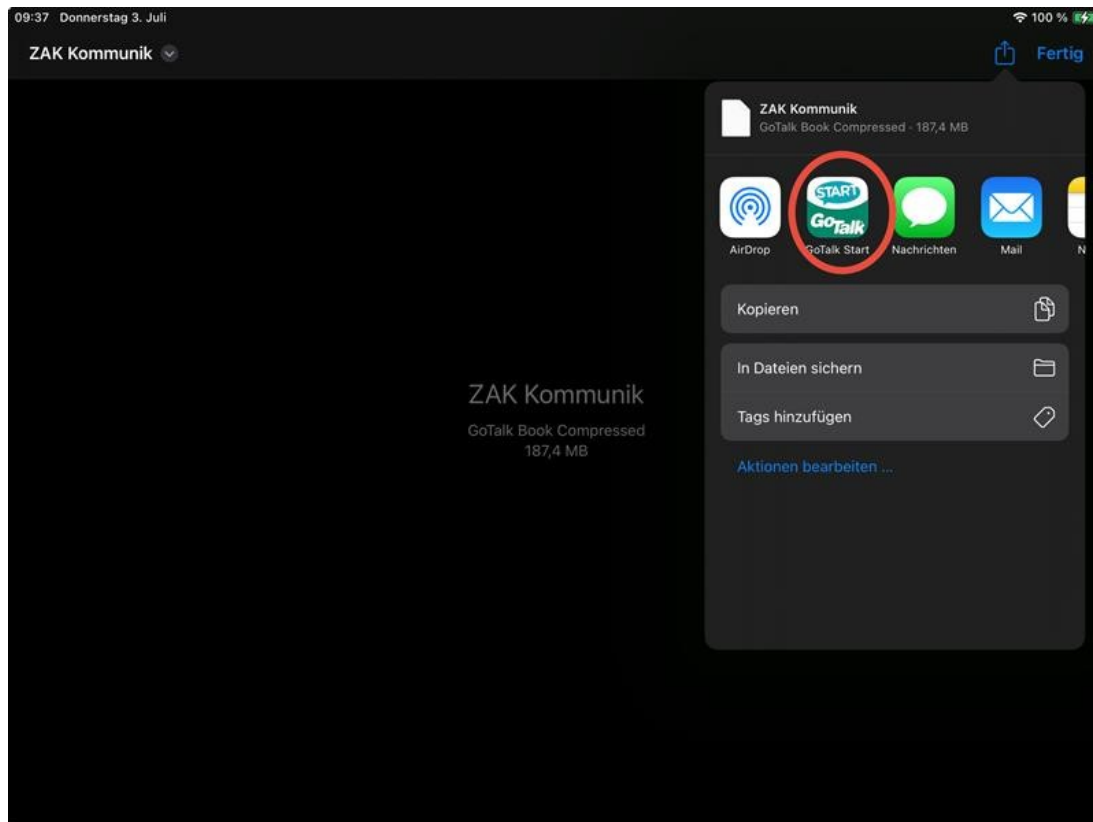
09:37 Donnerstag 3. Juli

100 %

ZAK Kommunik

Fertig

ZAK Kommunik
GoTalk Book Compressed · 187,4 MB

START
GoTalk

AirDrop
GoTalk Start
Nachrichten
Mail
N

Kopieren

In Dateien sichern

Tags hinzufügen

Aktionen bearbeiten ...

ZAK Kommunik
GoTalk Book Compressed
187,4 MB